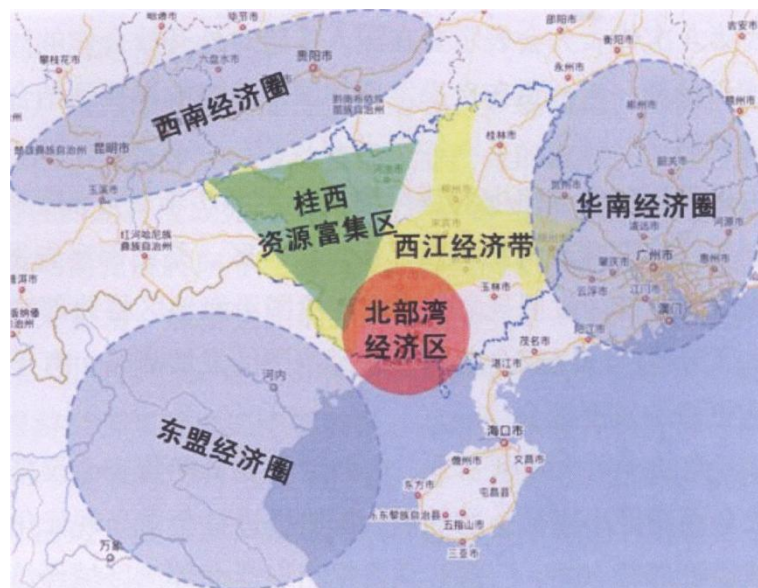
西南经济圈

桂西
资源富集区

西江经济带

华南经济圈

北部湾
经济区

东盟经济圈

贵阳市
昆明市
玉溪市
红河哈尼族彝族自治州
桂林市
柳州市
玉林市
茂名市
湛江市
广州市
江门市
肇庆市
云浮市
清远市
韶关市
河源市
惠州市
澳门
贺州市
梧州市
郴州市
永州市
衡阳市
邵阳市
吉安市
赣州市
河内
海口市
儋州市
文昌市
屯昌县
东方市
五指山市
三亚市
万宁
攀枝花市
六盘水市
安顺市
黔南布依族苗族自治州
楚雄彝族自治州
遵义市
毕节市
乐东黎族自治县